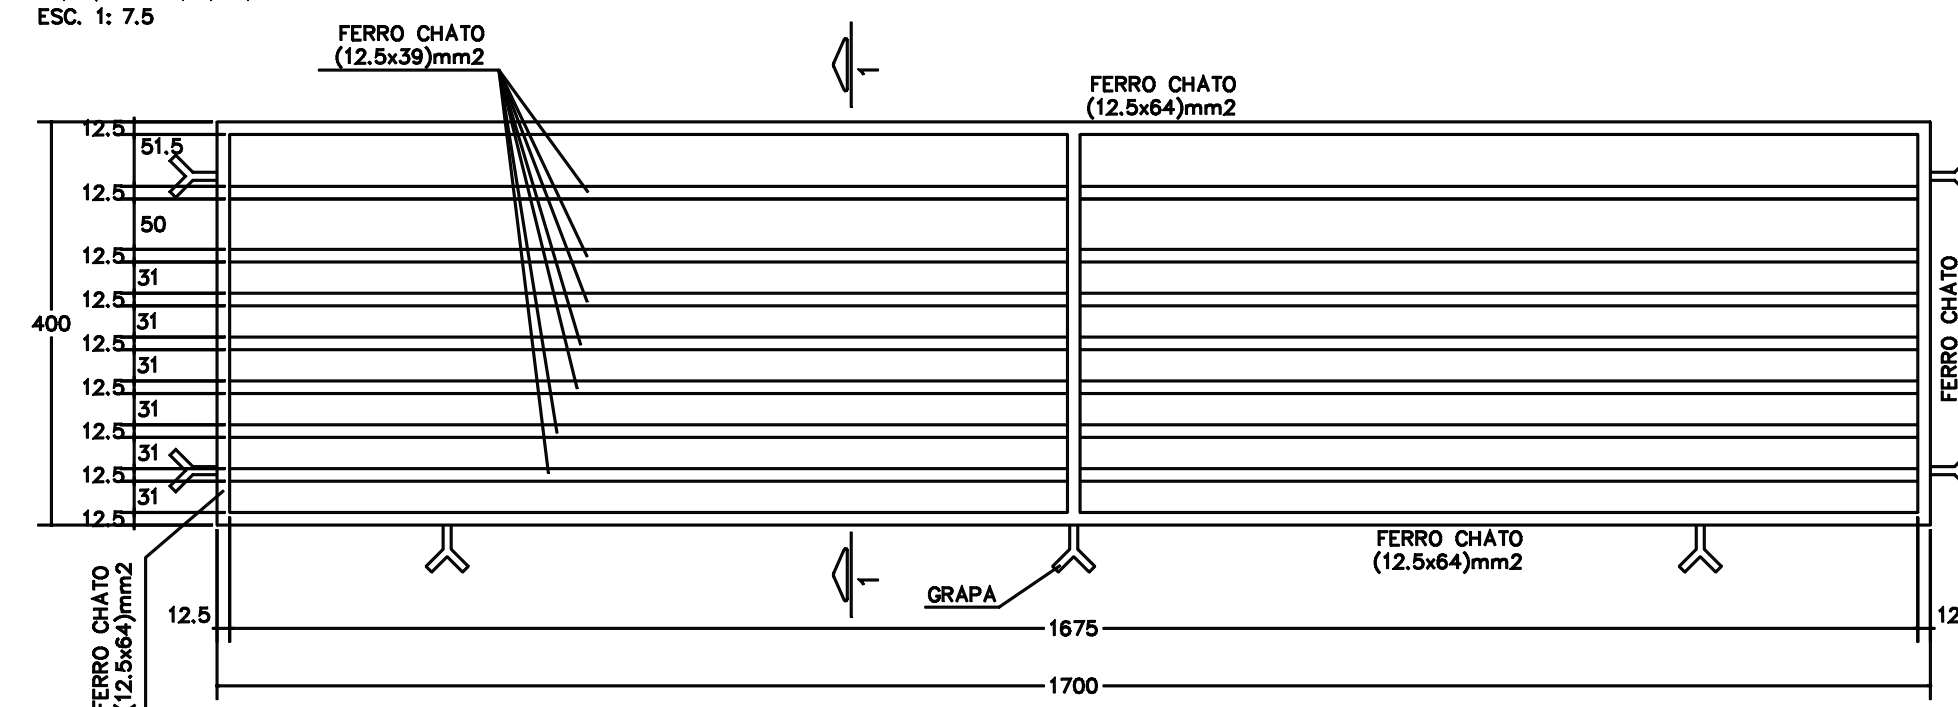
ESC. 1: 7.5

FERRO CHATO (12.5x39)mm2

1

FERRO CHATO (12.5x64)mm2

12.5
51.5
12.5
50
12.5
31
12.5
31
400
12.5
31
12.5
31
12.5
31
12.5
31
12.5

FERRO CHATO

FERRO CHATO (12.5x64)mm2

1

GRAPA

FERRO CHATO (12.5x64)mm2

12.5

1675

12

1700